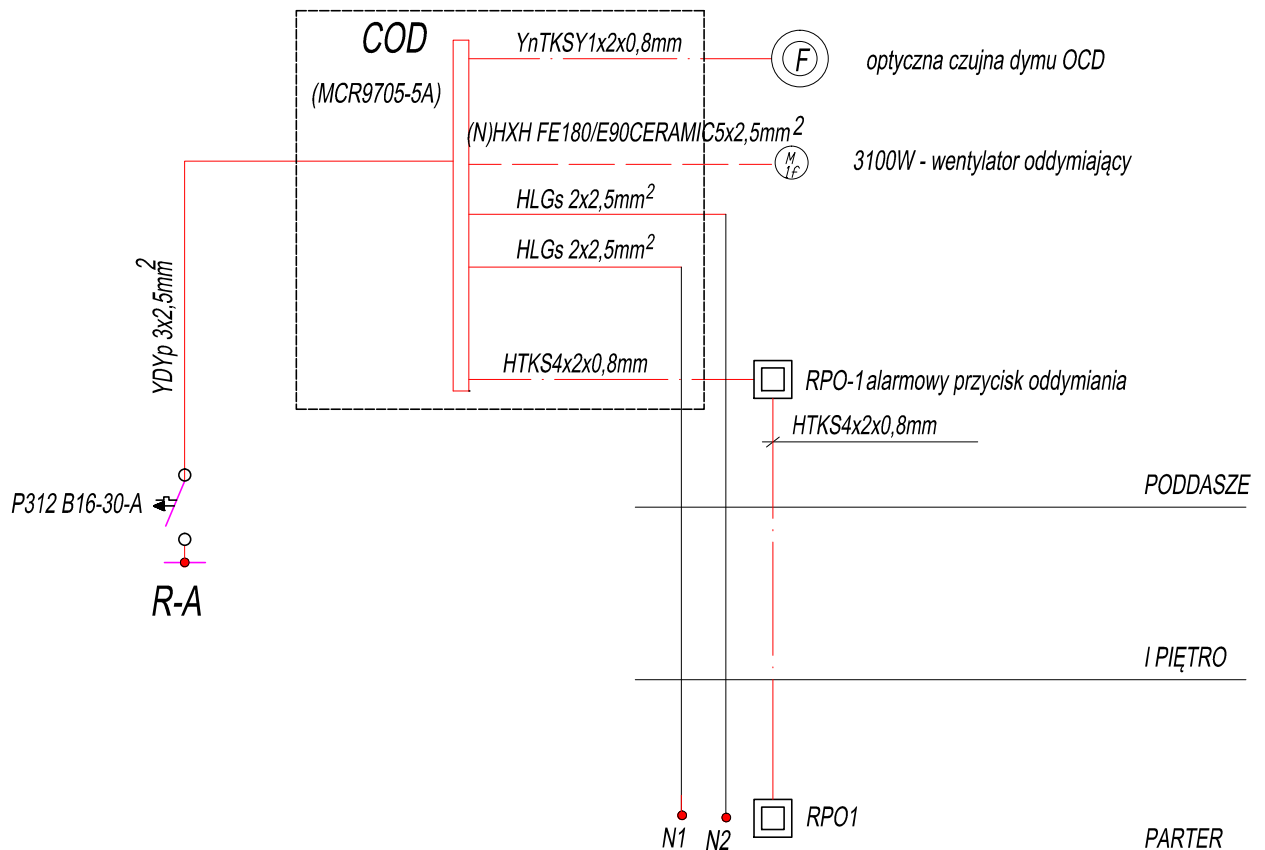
COD

(MCR9705-5A)

YnTKSY1x2x0,8mm

F

optyczna czujna dymu OCD

(N)HXH FE180/E90CERAMIC5x2,5mm$^2$

M
1f

3100W - wentylator oddymiający

HLGs 2x2,5mm$^2$

HLGs 2x2,5mm$^2$

YDYp 3x2,5mm$^2$

HTKS4x2x0,8mm

RPO-1 alarmowy przycisk oddymiania

HTKS4x2x0,8mm

PODDASZE

P312 B16-30-A

R-A

I PIĘTRO

RPO1

N1

N2

PARTER